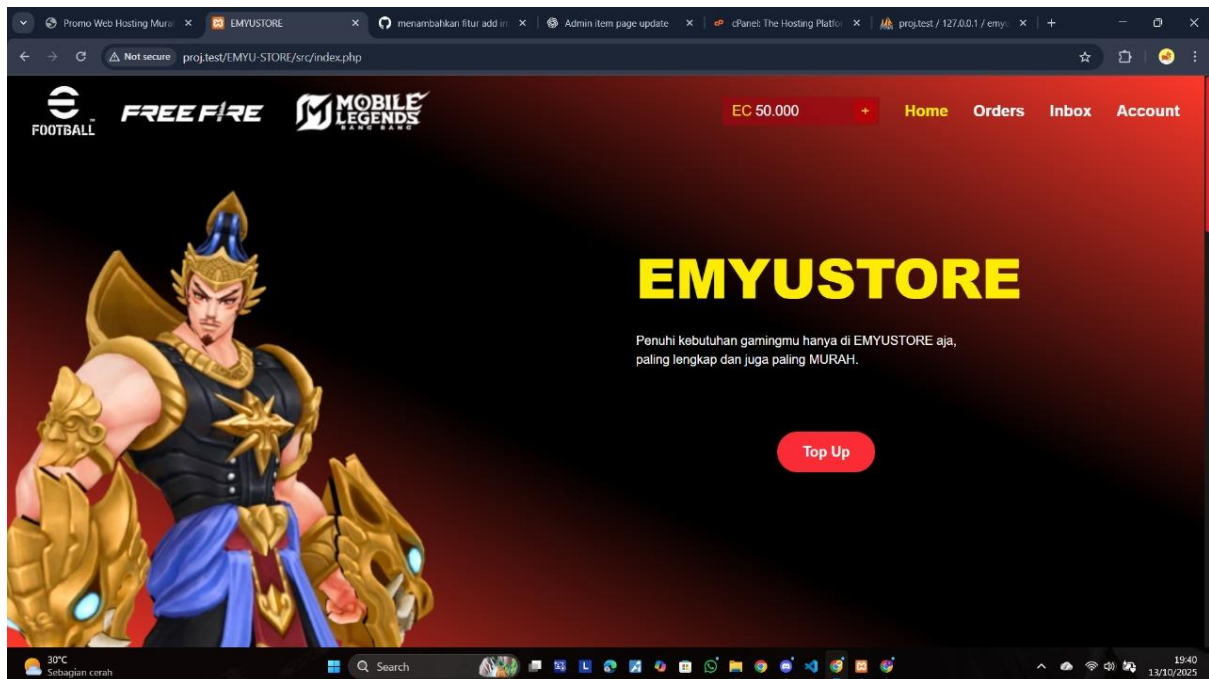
Promo Web Hosting Mura ×
EMYUSTORE ×
menambahkan fitur add in ×
Admin item page update ×
cPanel: The Hosting Platfo ×
proj.test / 127.0.0.1 / emyu ×
+

Not secure proj.test/EMYU-STORE/src/index.php

FOOTBALL
FREE FIRE
MOBILE LEGENDS BANG BANG

EC 50.000 +
Home
Orders
Inbox
Account

EMYUSTORE

Penuhi kebutuhan gamingmu hanya di EMYUSTORE aja, paling lengkap dan juga paling MURAH.

Top Up

30°C
Sebagian cerah
Search
19:40
13/10/2025